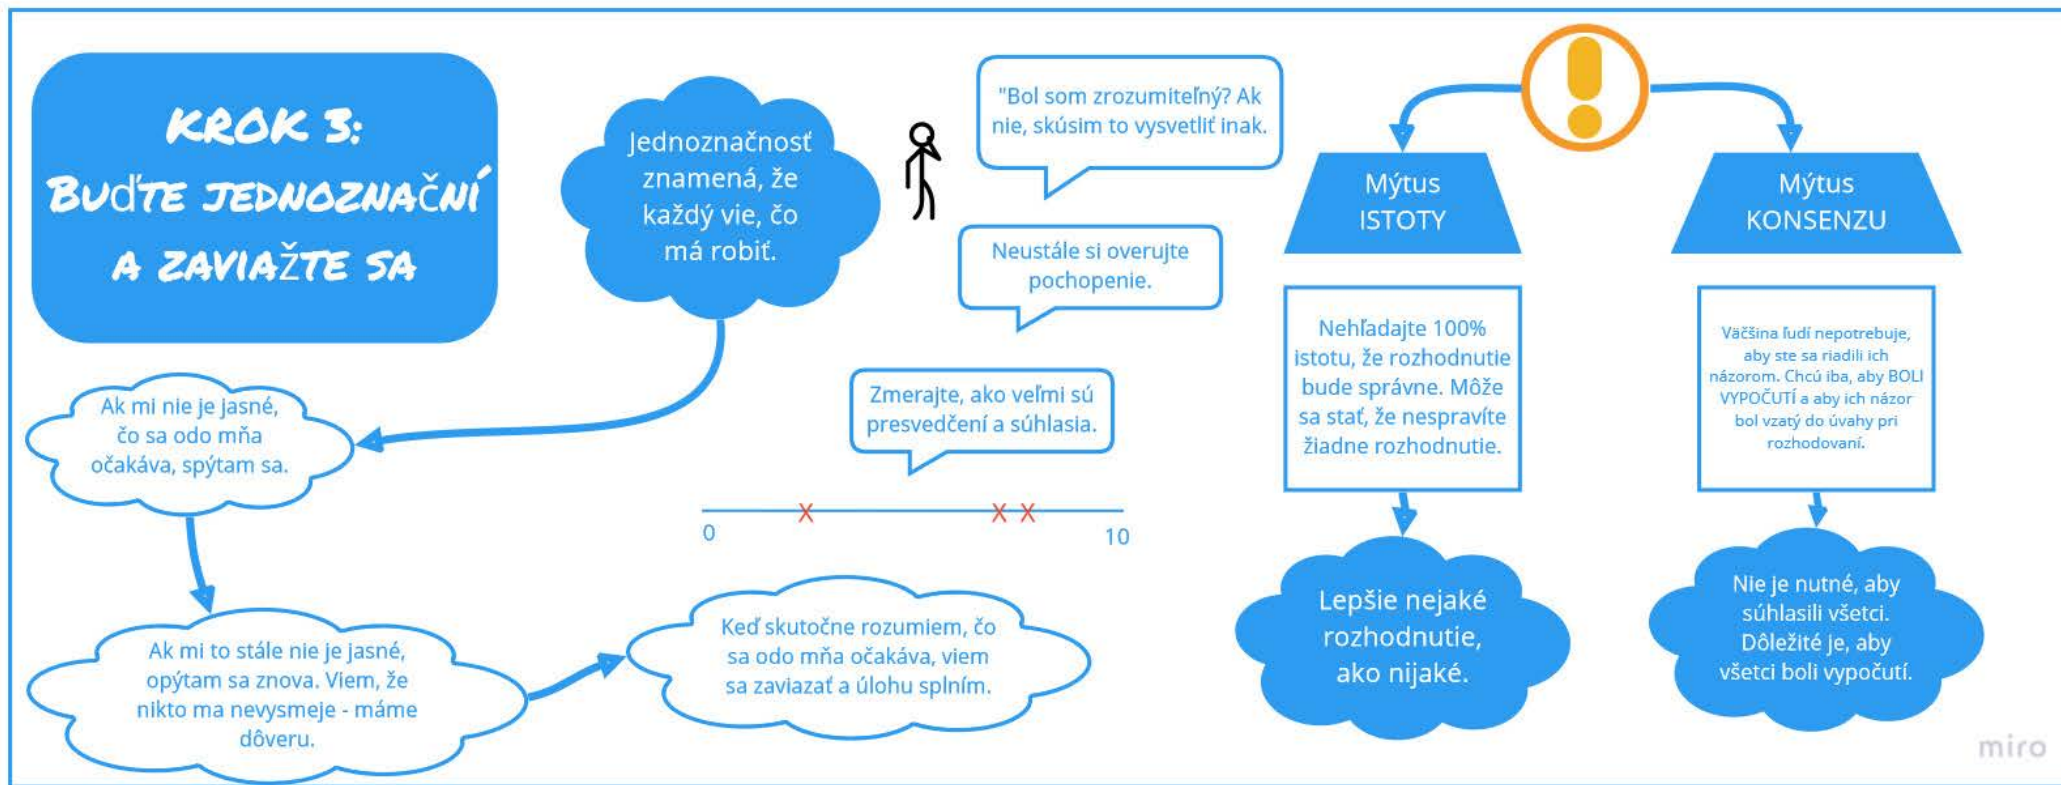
KROK 3:
BUĎTE JEDNOZNAČNÍ A ZAVIAŽTE SA

Jednoznačnosť znamená, že každý vie, čo má robiť.

"Bol som zrozumiteľný? Ak nie, skúsim to vysvetliť inak.

Neustále si overujte pochopenie.

Zmerajte, ako veľmi sú presvedčení a súhlasia.

X X X
0 10

Ak mi nie je jasné, čo sa odo mňa očakáva, spýtam sa.

Ak mi to stále nie je jasné, opýtam sa znova. Viem, že nikto ma nevysmeje - máme dôveru.

Keď skutočne rozumiem, čo sa odo mňa očakáva, viem sa zaviazať a úlohu splním.

Mýtus ISTOTY

Nehľadajte 100% istotu, že rozhodnutie bude správne. Môže sa stať, že nespravíte žiadne rozhodnutie.

Lepšie nejaké rozhodnutie, ako nijaké.

Mýtus KONSENZU

Väčšina ľudí nepotrebuje, aby ste sa riadili ich názorom. Chcú iba, aby BOLI VYPOČUTÍ a aby ich názor bol vzatý do úvahy pri rozhodovaní.

Nie je nutné, aby súhlasili všetci. Dôležité je, aby všetci boli vypočutí.

miro